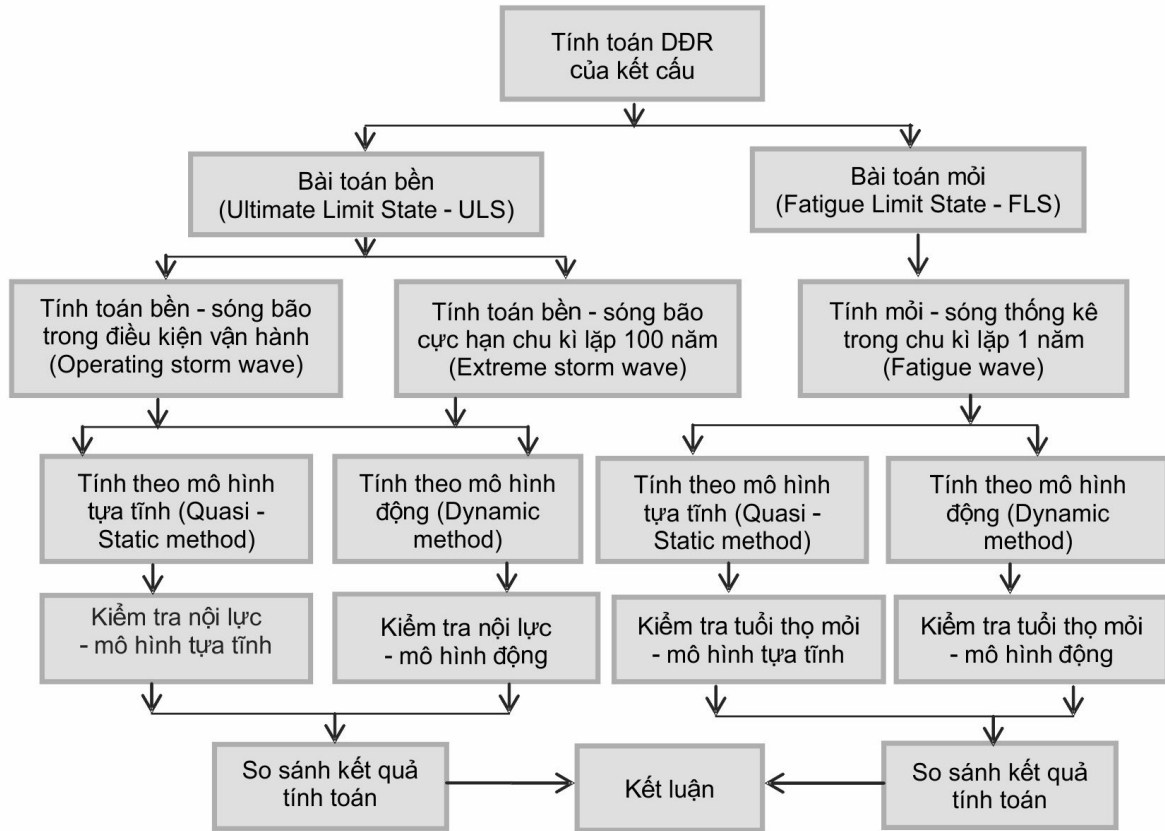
Tính toán DĐR của kết cấu

Bài toán bền (Ultimate Limit State - ULS)

Bài toán mỏi (Fatigue Limit State - FLS)

Tính toán bền - sóng bão trong điều kiện vận hành (Operating storm wave)

Tính toán bền - sóng bão cực hạn chu kì lặp 100 năm (Extreme storm wave)

Tính mỏi - sóng thống kê trong chu kì lặp 1 năm (Fatigue wave)

Tính theo mô hình tựa tĩnh (Quasi - Static method)

Tính theo mô hình động (Dynamic method)

Tính theo mô hình tựa tĩnh (Quasi - Static method)

Tính theo mô hình động (Dynamic method)

Kiểm tra nội lực - mô hình tựa tĩnh

Kiểm tra nội lực - mô hình động

Kiểm tra tuổi thọ mỏi - mô hình tựa tĩnh

Kiểm tra tuổi thọ mỏi - mô hình động

So sánh kết quả tính toán

Kết luận

So sánh kết quả tính toán